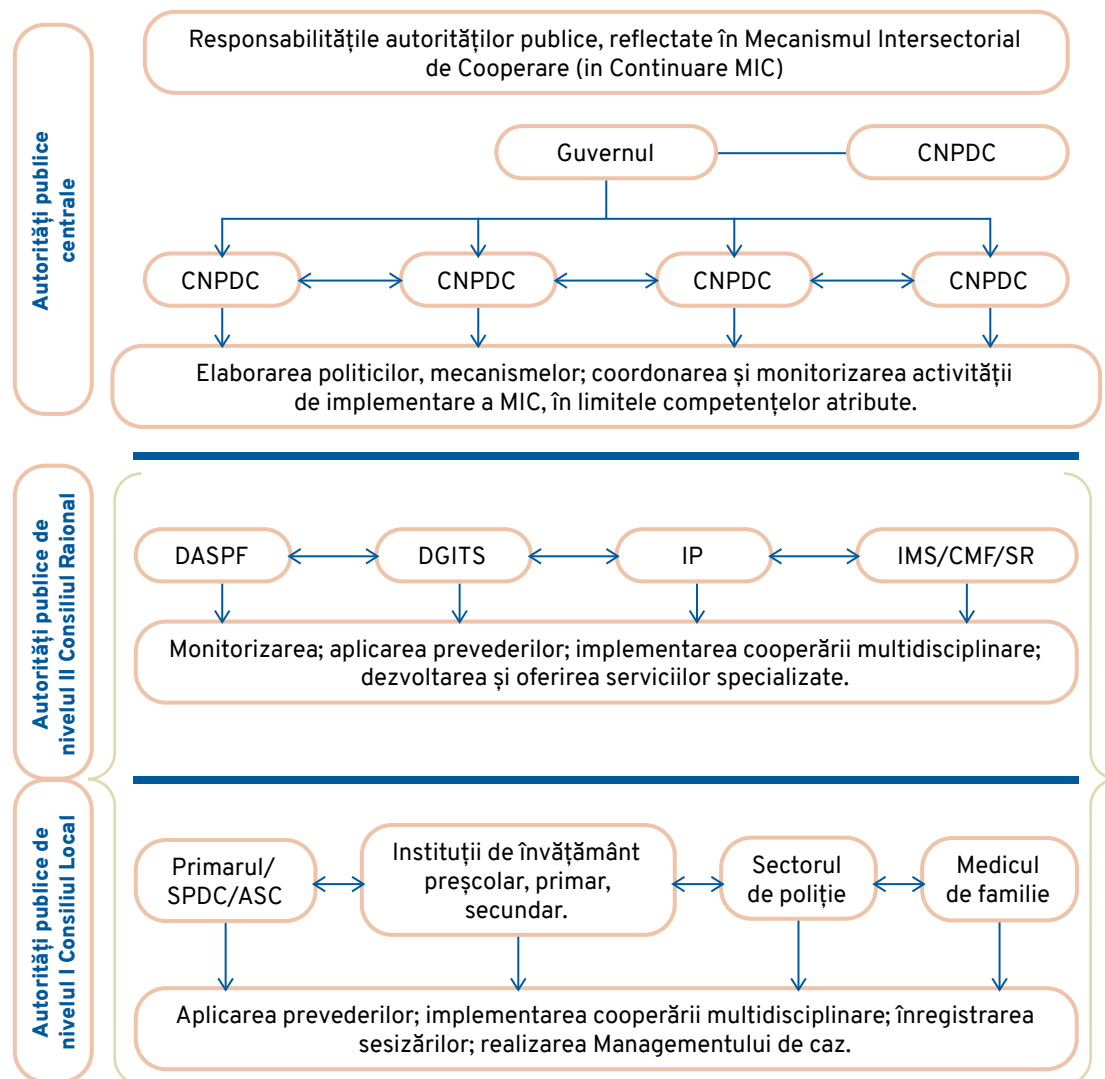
Autorități publice centrale

Responsabilitățile autorităților publice, reflectate în Mecanismul Intersectorial de Cooperare (in Continuare MIC)

Guvernul

CNPDC

CNPDC

CNPDC

CNPDC

CNPDC

Elaborarea politicilor, mecanismelor; coordonarea și monitorizarea activității de implementare a MIC, în limitele competențelor atribute.

Autorități publice de nivelul II Consiliul Raional

DASPF

DGITS

IP

IMS/CMF/SR

Monitorizarea; aplicarea prevederilor; implementarea cooperării multidisciplinare; dezvoltarea și oferirea serviciilor specializate.

Autorități publice de nivelul I Consiliul Local

Primarul/ SPDC/ASC

Instituții de învățământ preşcolar, primar, secundar.

Sectorul de poliție

Medicul de familie

Aplicarea prevederilor; implementarea cooperării multidisciplinare; înregistrarea sesizărilor; realizarea Managementului de caz.